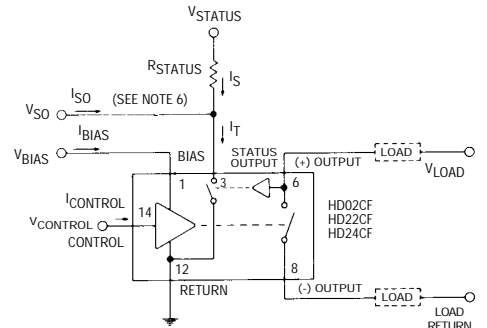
$V_{STATUS}$

$R_{STATUS}$

$I_S$

$I_{SO}$ (SEE NOTE 6)

$V_{SO}$

$I_T$

$I_{BIAS}$

$V_{BIAS}$

BIAS

STATUS OUTPUT

(+) OUTPUT

LOAD

$V_{LOAD}$

1

3

6

$I_{CONTROL}$

14

$V_{CONTROL}$

CONTROL

HD02CF
HD22CF
HD24CF

12

8

RETURN

(-) OUTPUT

LOAD

LOAD RETURN